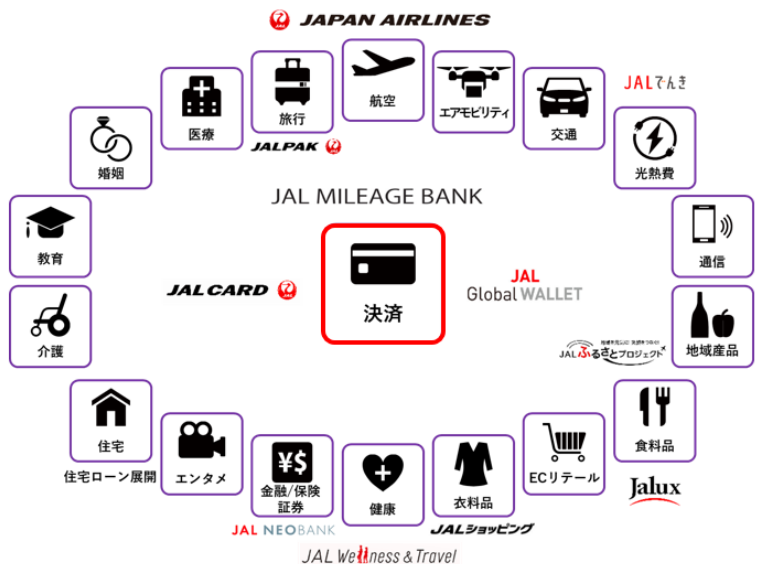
JAPAN AIRLINES

航空

エアモビリティ

交通

JALでんき

旅行

JALPAK

医療

婚姻

光熱費

JAL MILEAGE BANK

通信

教育

決済

JALCARD

JAL Global WALLET

介護

地域産品

JALふるさとプロジェクト

住宅

住宅ローン展開

エンタメ

金融/保険 証券

JAL NEOBANK

健康

衣料品

JALショッピング

ECリテール

食料品

Jalux

JAL Wellness & Travel